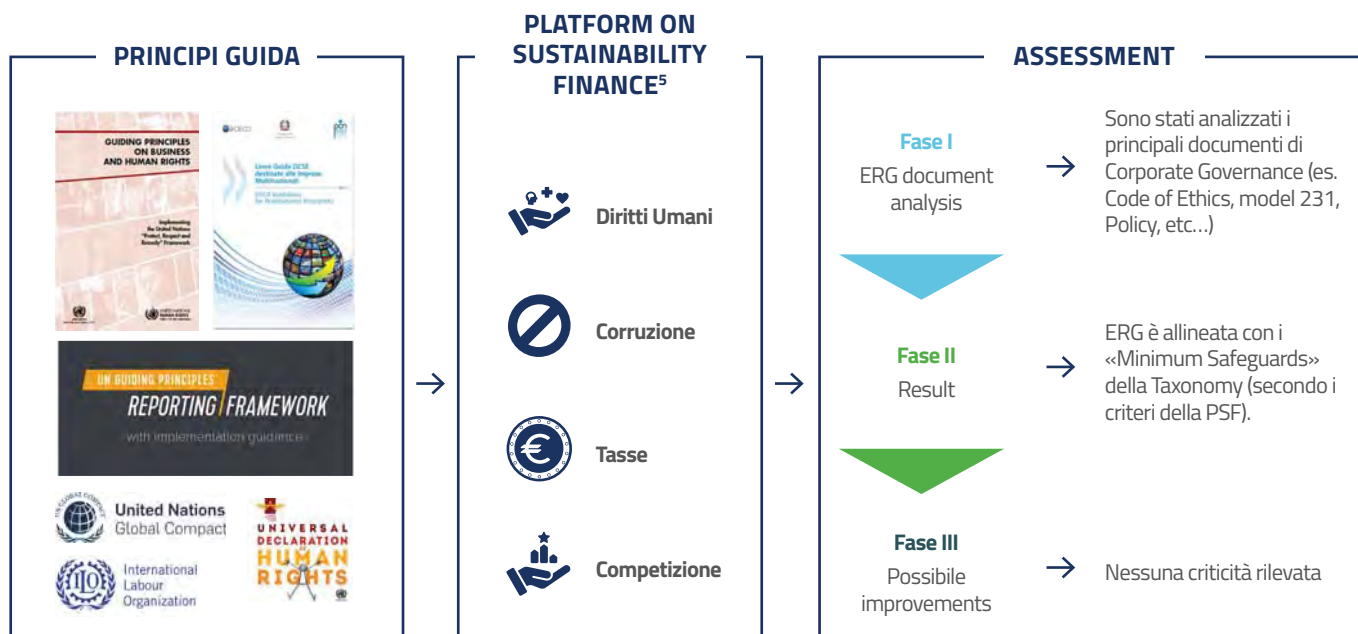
PRINCIPI GUIDA

GUIDING PRINCIPLES ON BUSINESS AND HUMAN RIGHTS

Implementing the United Nations "Protect, Respect and Remedy" Framework

OECD

Linee Guida OCSE destinate alle Imprese Multinazionali

OECD Guidelines for Multinational Enterprises

UN GUIDING PRINCIPLES REPORTING FRAMEWORK

with implementation guidance

United Nations Global Compact

International Labour Organization

UNIVERSAL DECLARATION HUMAN RIGHTS

PLATFORM ON SUSTAINABILITY FINANCE$^5$

Diritti Umani

Corruzione

Tasse

Competizione

ASSESSMENT

Fase I
ERG document analysis

Sono stati analizzati i principali documenti di Corporate Governance (es. Code of Ethics, model 231, Policy, etc…)

Fase II
Result

ERG è allineata con i «Minimum Safeguards» della Taxonomy (secondo i criteri della PSF).

Fase III
Possibile improvements

Nessuna criticità rilevata